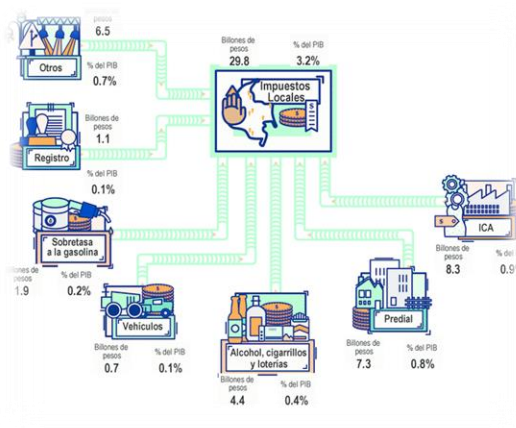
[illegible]
6.5

Otros

% del PIB
0.7%

Billones de pesos
29.8

% del PIB
3.2%

Impuestos Locales

$

Billones de pesos
1.1

Registro

% del PIB
0.1%

Sobretasa a la gasolina

Billones de pesos
1.9

% del PIB
0.2%

Vehículos

Billones de pesos
0.7

% del PIB
0.1%

Alcohol, cigarrillos y loterías

Billones de pesos
4.4

% del PIB
0.4%

Predial

Billones de pesos
7.3

% del PIB
0.8%

$

ICA

Billones de pesos
8.3

% del
0.9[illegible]